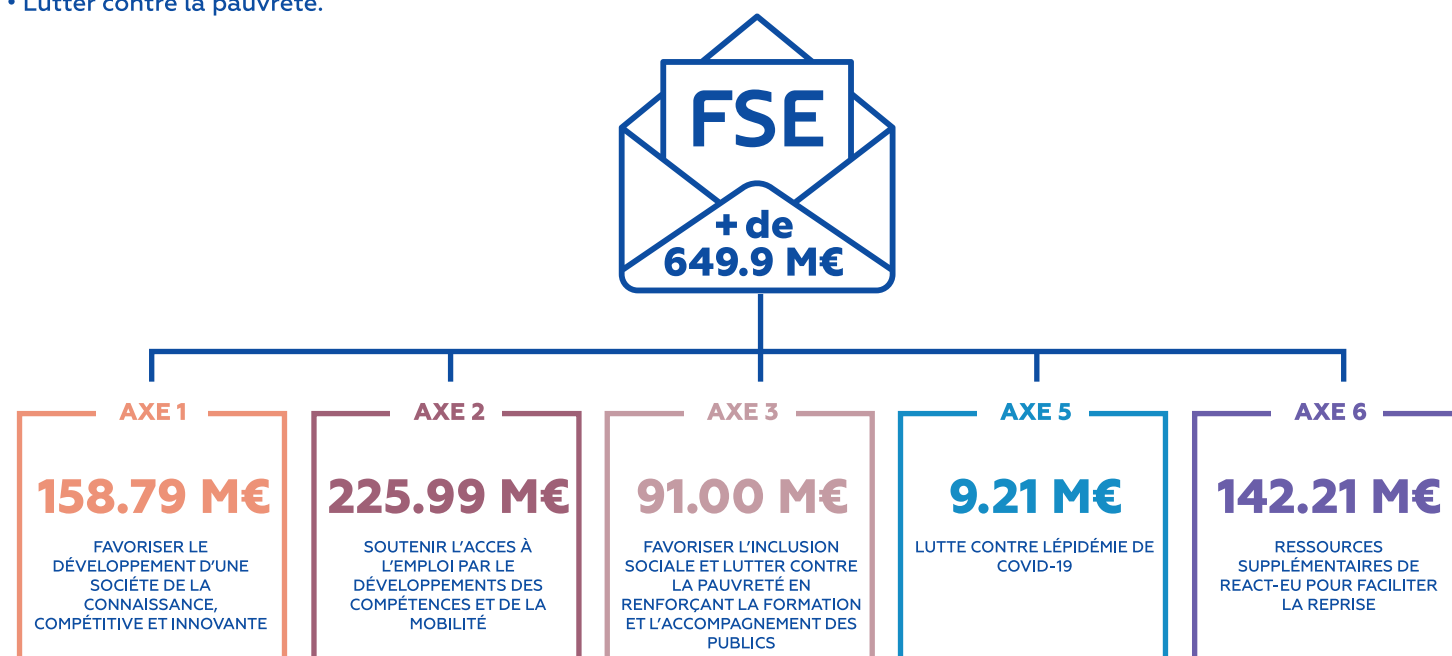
• Lutter contre la pauvreté.

FSE

+ de 649.9 M€

AXE 1

158.79 M€

FAVORISER LE DÉVELOPPEMENT D'UNE SOCIÉTE DE LA CONNAISSANCE, COMPÉTITIVE ET INNOVANTE

AXE 2

225.99 M€

SOUTENIR L'ACCES À L'EMPLOI PAR LE DÉVELOPPEMENTS DES COMPÉTENCES ET DE LA MOBILITÉ

AXE 3

91.00 M€

FAVORISER L'INCLUSION SOCIALE ET LUTTER CONTRE LA PAUVRETÉ EN RENFORÇANT LA FORMATION ET L'ACCOMPAGNEMENT DES PUBLICS

AXE 5

9.21 M€

LUTTE CONTRE LÉPIDÉMIE DE COVID-19

AXE 6

142.21 M€

RESSOURCES SUPPLÉMENTAIRES DE REACT-EU POUR FACILITER LA REPRISE